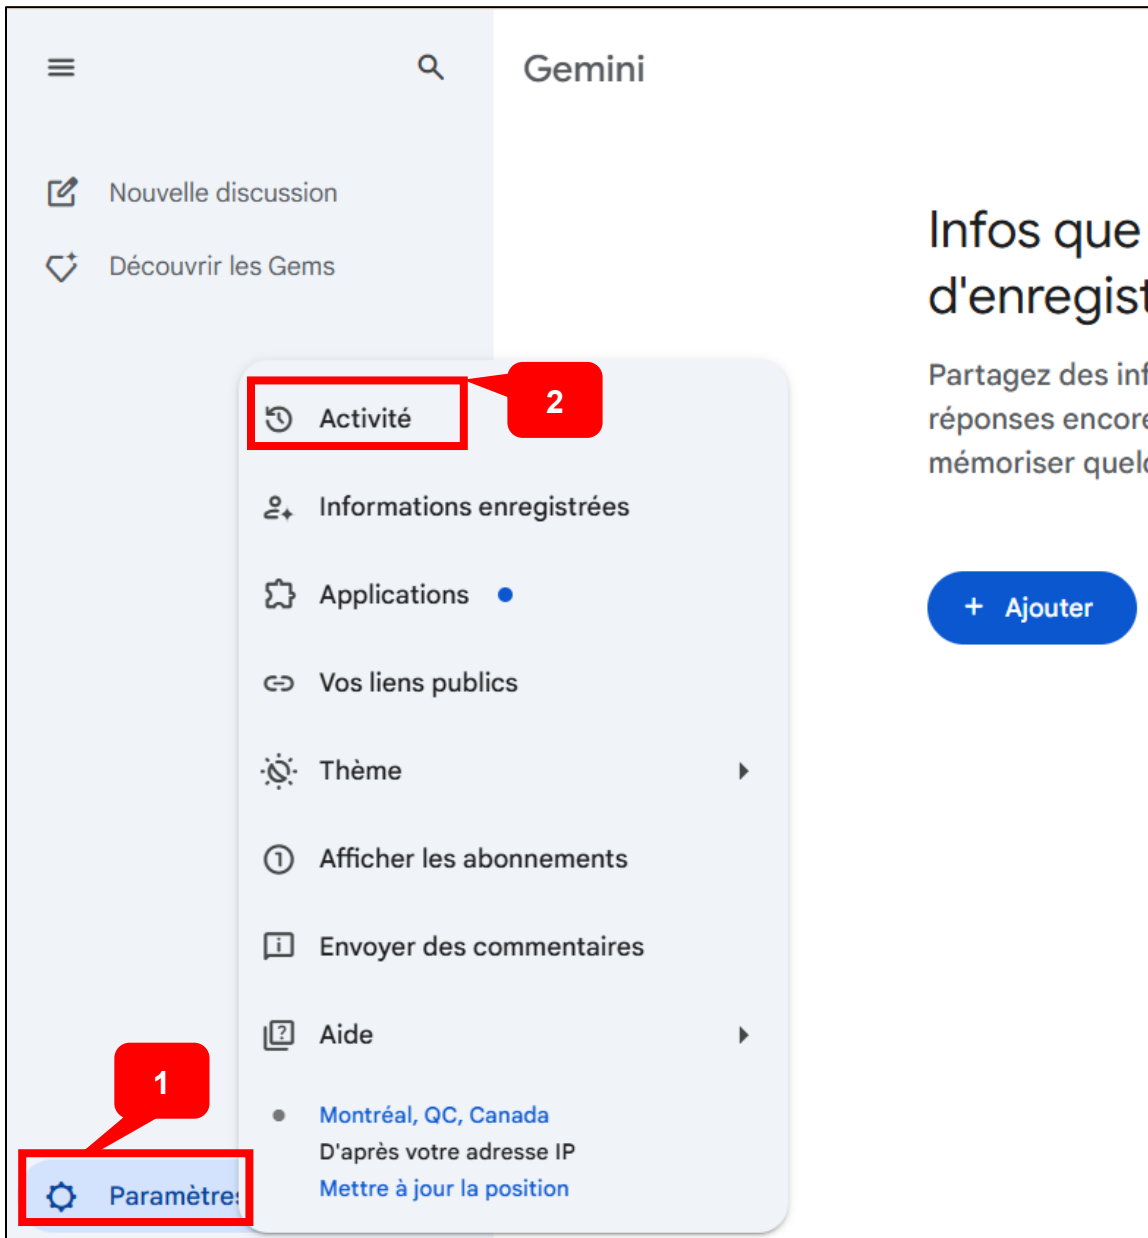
Gemini

Nouvelle discussion

Découvrir les Gems

Infos que
d'enregist

Partagez des inf
réponses encore
mémoriser quelq

+ Ajouter

Activité

2

Informations enregistrées

Applications

Vos liens publics

Thème

Afficher les abonnements

Envoyer des commentaires

Aide

1

Montréal, QC, Canada
D'après votre adresse IP
Mettre à jour la position

Paramètre